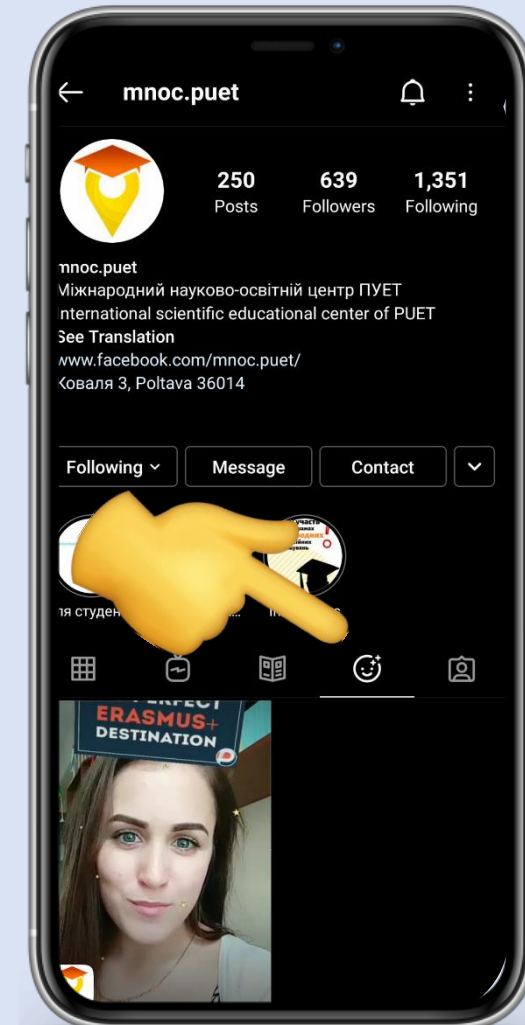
mnoc.puet

250
Posts

639
Followers

1,351
Following

mnoc.puet
Міжнародний науково-освітній центр ПУЕТ
nternational scientific educational center of PUET
See Translation
www.facebook.com/mnoc.puet/
Коваля 3, Poltava 36014

Following

Message

Contact

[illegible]участь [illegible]
ля студен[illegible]

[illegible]ERFECT
ERASMUS+
DESTINATION